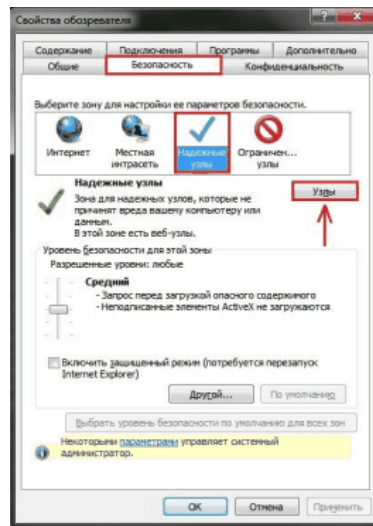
Свойства обозревателя

Содержание | Подключения | Программы | Дополнительно
Общие | Безопасность | Конфиденциальность

Выберите зону для настройки ее параметров безопасности.

Интернет | Местная интрасеть | Надежные узлы | Ограничен... узлы

Надежные узлы
Зона для надежных узлов, которые не причинят вреда вашему компьютеру или данным.
В этой зоне есть веб-узлы.

Узлы

Уровень безопасности для этой зоны
Разрешенные уровни: любые

Средний
- Запрос перед загрузкой опасного содержимого
- Неподписанные элементы ActiveX не загружаются

Включить защищенный режим (потребуется перезапуск Internet Explorer)

Другой... | По умолчанию

Выбрать уровень безопасности по умолчанию для всех зон

Некоторыми параметрами управляет системный администратор.

OK | Отмена | Применить